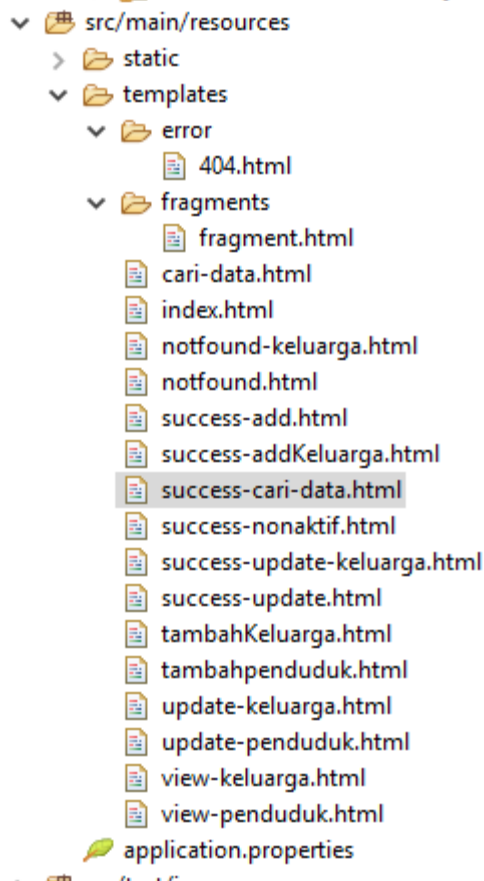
src/main/resources
static
templates
error
404.html
fragments
fragment.html
cari-data.html
index.html
notfound-keluarga.html
notfound.html
success-add.html
success-addKeluarga.html
success-cari-data.html
success-nonaktif.html
success-update-keluarga.html
success-update.html
tambahKeluarga.html
tambahpenduduk.html
update-keluarga.html
update-penduduk.html
view-keluarga.html
view-penduduk.html
application.properties